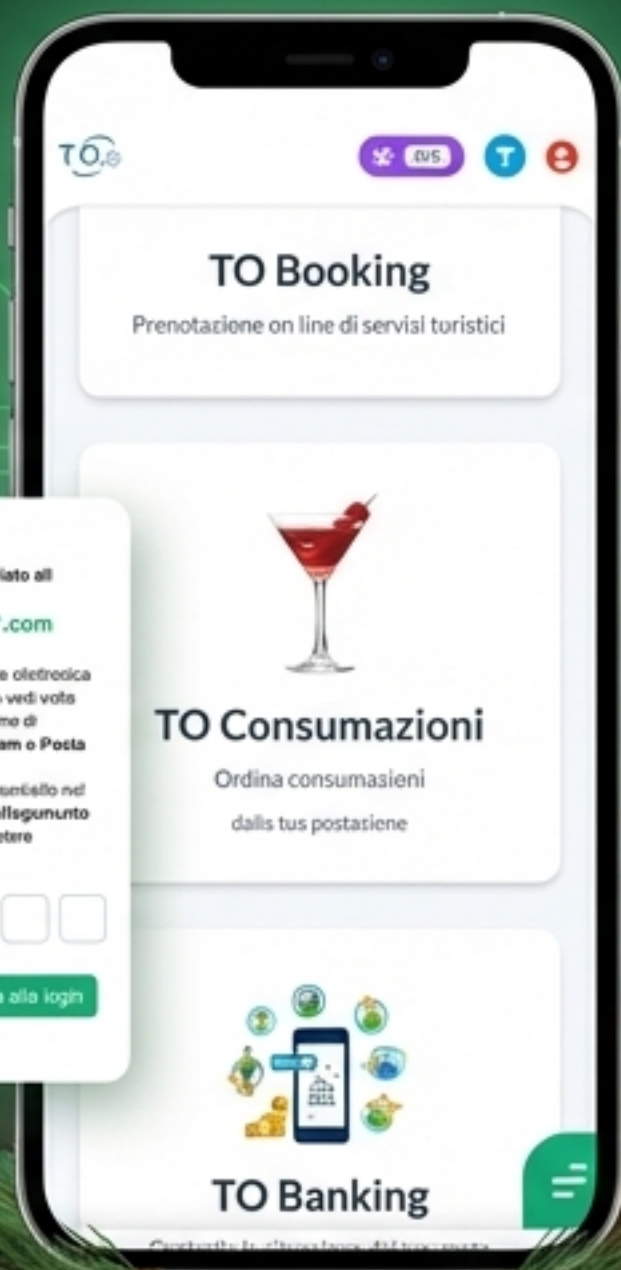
TO

.EVS.

T

TO Booking

Prenotazione on line di servisi turistici

TO Consumazioni

Ordina consumasieni

dalls tus postasiene

TO Banking

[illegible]

iato all

.com

e oletreoica
vedi voto
me di
am o Posta

nel
llsgunnto
tere

alla iogin